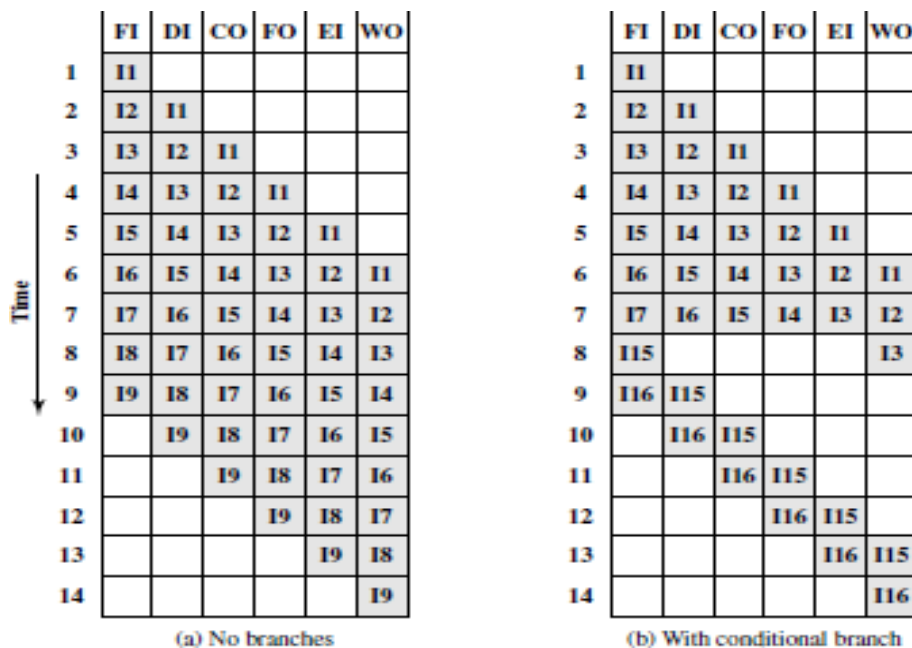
| | FI | DI | CO | FO | EI | WO |
|---|---|---|---|---|---|---|
| 1 | I1 | | | | | |
| 2 | I2 | I1 | | | | |
| 3 | I3 | I2 | I1 | | | |
| 4 | I4 | I3 | I2 | I1 | | |
| 5 | I5 | I4 | I3 | I2 | I1 | |
| 6 | I6 | I5 | I4 | I3 | I2 | I1 |
| 7 | I7 | I6 | I5 | I4 | I3 | I2 |
| 8 | I8 | I7 | I6 | I5 | I4 | I3 |
| 9 | I9 | I8 | I7 | I6 | I5 | I4 |
| 10 | | I9 | I8 | I7 | I6 | I5 |
| 11 | | | I9 | I8 | I7 | I6 |
| 12 | | | | I9 | I8 | I7 |
| 13 | | | | | I9 | I8 |
| 14 | | | | | | I9 |

Time

(a) No branches

| | FI | DI | CO | FO | EI | WO |
|---|---|---|---|---|---|---|
| 1 | I1 | | | | | |
| 2 | I2 | I1 | | | | |
| 3 | I3 | I2 | I1 | | | |
| 4 | I4 | I3 | I2 | I1 | | |
| 5 | I5 | I4 | I3 | I2 | I1 | |
| 6 | I6 | I5 | I4 | I3 | I2 | I1 |
| 7 | I7 | I6 | I5 | I4 | I3 | I2 |
| 8 | I15 | | | | | I3 |
| 9 | I16 | I15 | | | | |
| 10 | | I16 | I15 | | | |
| 11 | | | I16 | I15 | | |
| 12 | | | | I16 | I15 | |
| 13 | | | | | I16 | I15 |
| 14 | | | | | | I16 |

(b) With conditional branch